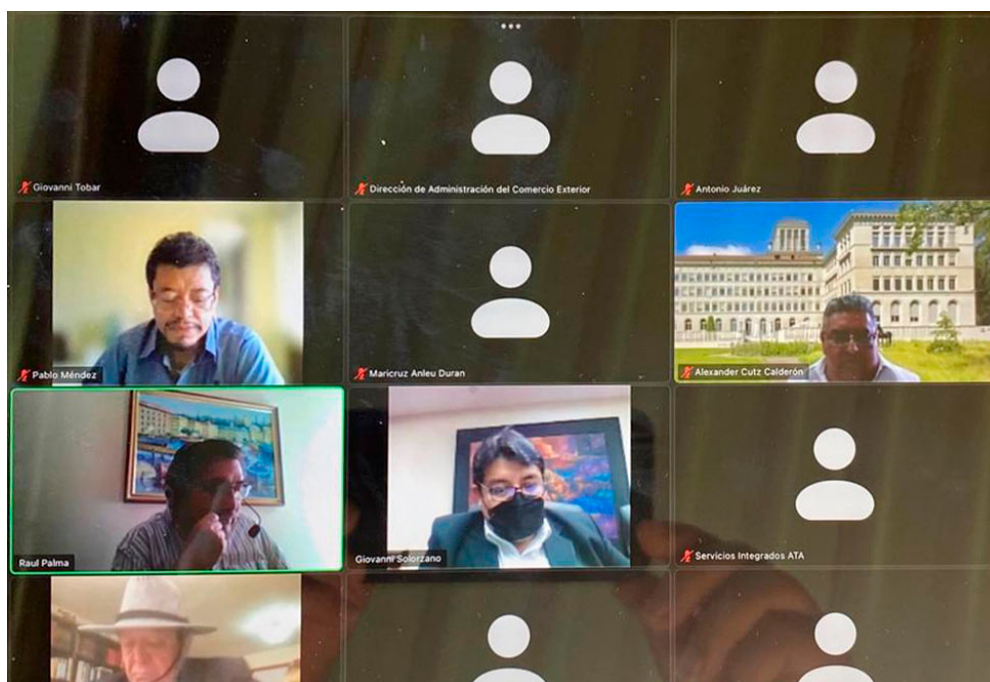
Giovanni Tobar

Dirección de Administración del Comercio Exterior

Antonio Juárez

Pablo Méndez

Maricruz Anleu Duran

Alexander Cutz Calderón

Raul Palma

Giovanni Solorzano

Servicios Integrados ATA